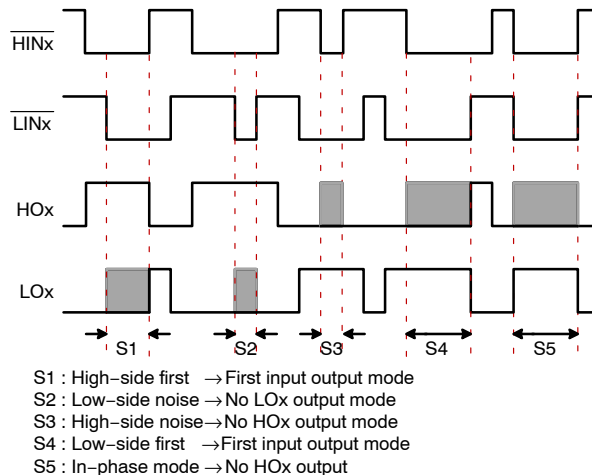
$\overline{\text{HINx}}$

$\overline{\text{LINx}}$

HOx

LOx

S1

S2

S3

S4

S5

S1 : High−side first $\rightarrow$ First input output mode
S2 : Low−side noise $\rightarrow$ No LOx output mode
S3 : High−side noise $\rightarrow$ No HOx output mode
S4 : Low−side first $\rightarrow$ First input output mode
S5 : In−phase mode $\rightarrow$ No HOx output